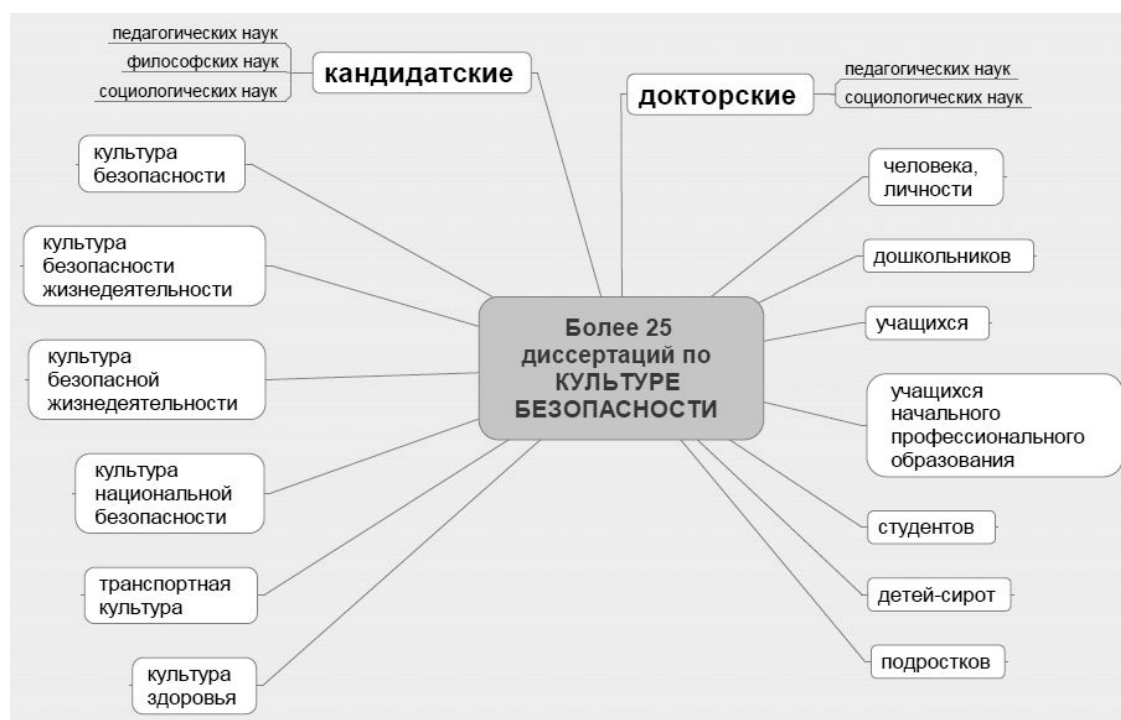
педагогических наук
философских наук
социологических наук
кандидатские

докторские
педагогических наук
социологических наук

культура безопасности

культура безопасности жизнедеятельности

культура безопасной жизнедеятельности

культура национальной безопасности

транспортная культура

культура здоровья

Более 25 диссертаций по КУЛЬТУРЕ БЕЗОПАСНОСТИ

человека, личности

дошкольников

учащихся

учащихся начального профессионального образования

студентов

детей-сирот

подростков